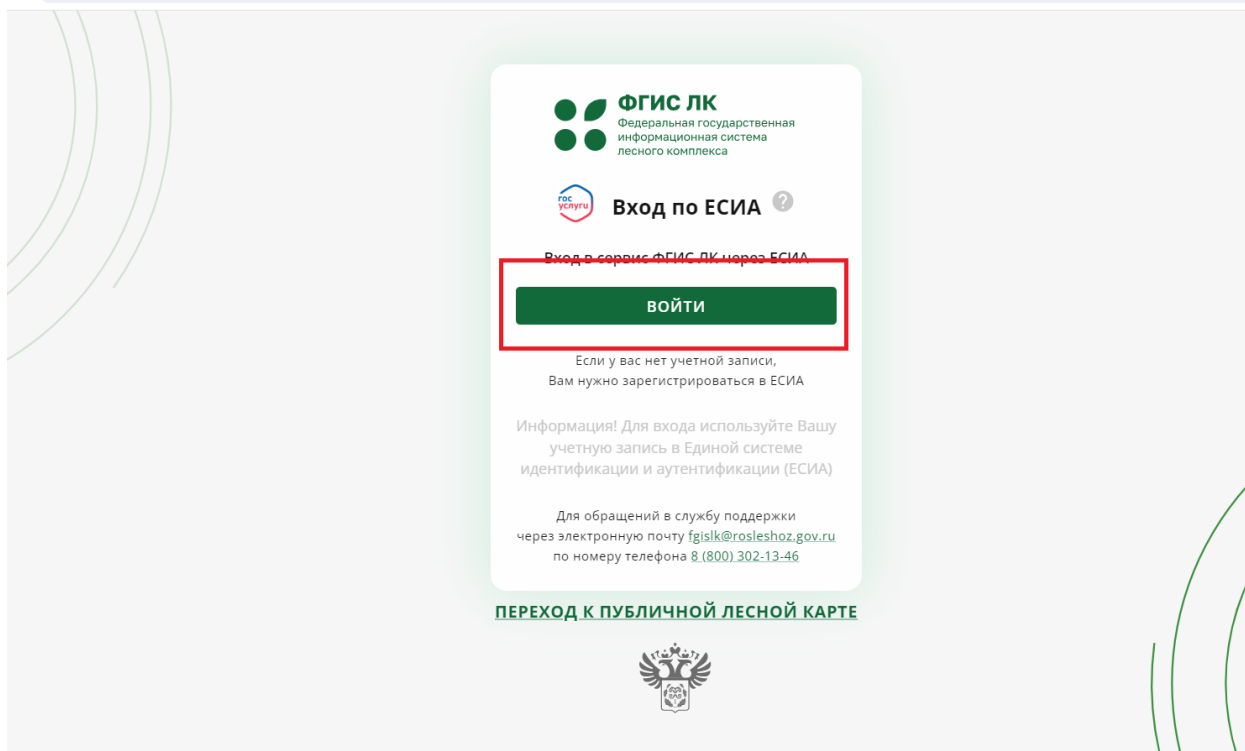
ФГИС ЛК
Федеральная государственная информационная система лесного комплекса

гос услуги

Вход по ЕСИА ?

Вход в сервис ФГИС ЛК через ЕСИА

ВОЙТИ

Если у вас нет учетной записи, Вам нужно зарегистрироваться в ЕСИА

Информация! Для входа используйте Вашу учетную запись в Единой системе идентификации и аутентификации (ЕСИА)

Для обращений в службу поддержки через электронную почту fgislk@rosleshoz.gov.ru по номеру телефона 8 (800) 302-13-46

ПЕРЕХОД К ПУБЛИЧНОЙ ЛЕСНОЙ КАРТЕ